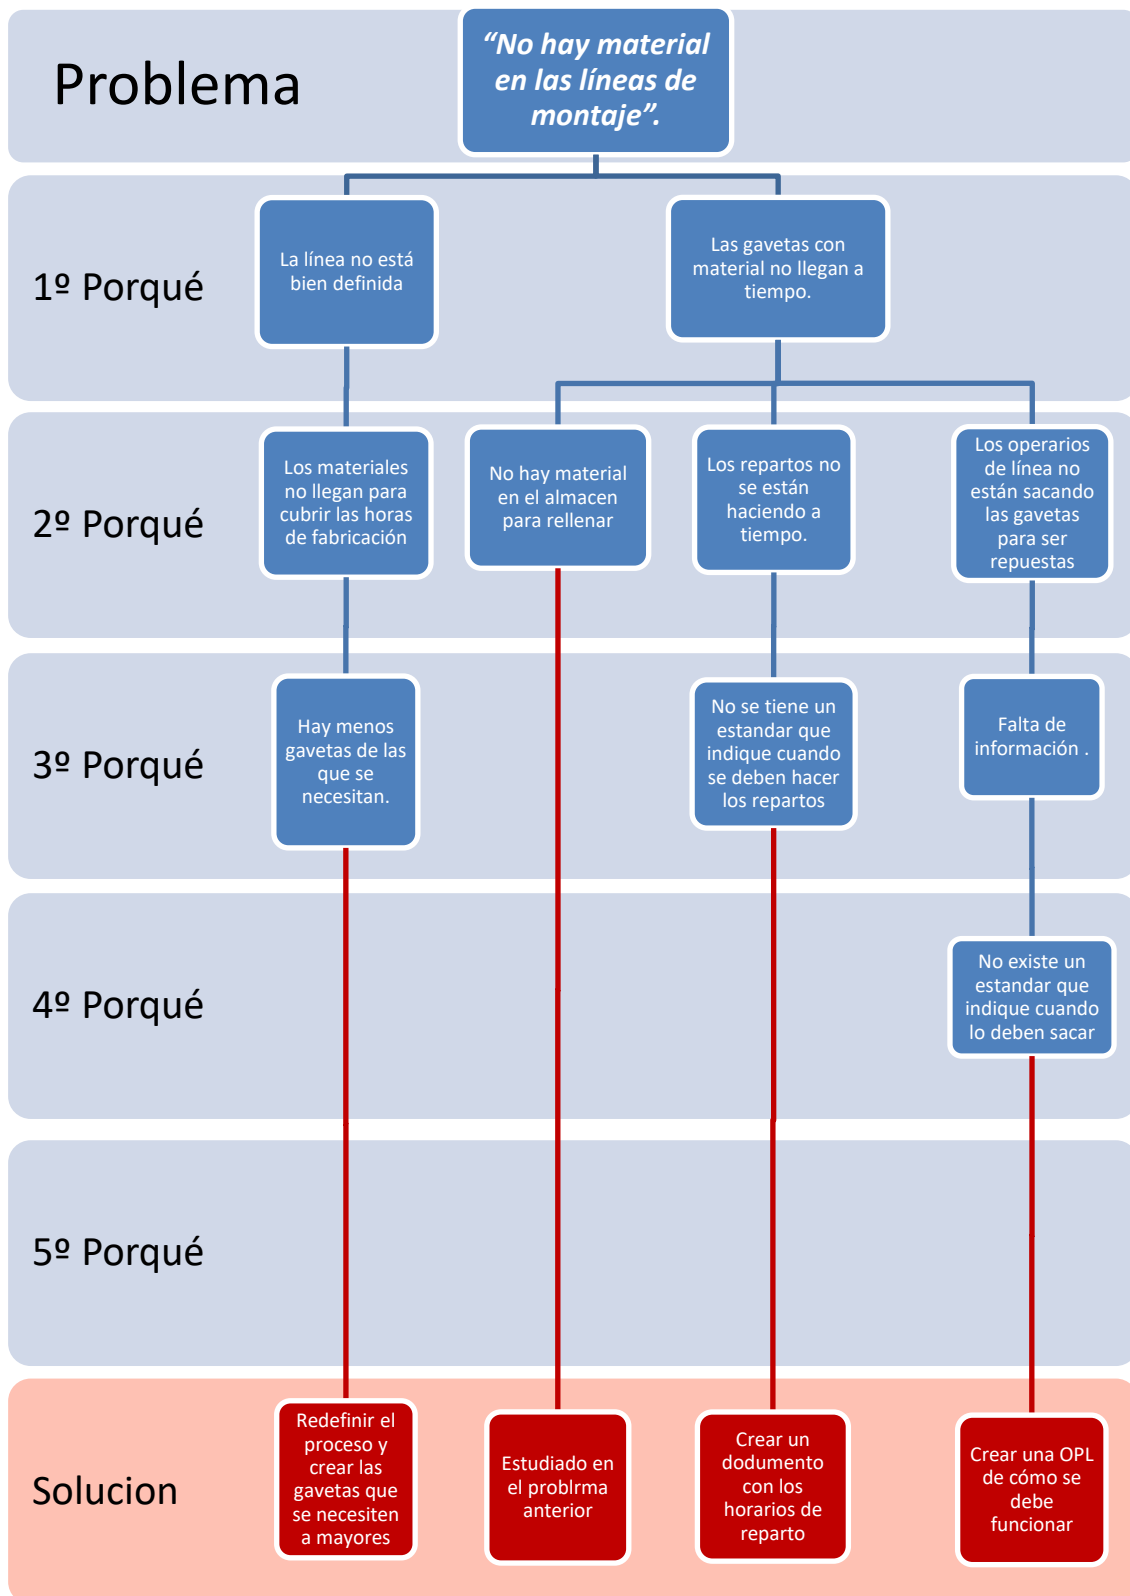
Problema

“No hay material en las líneas de montaje”.

1º Porqué

La línea no está bien definida

Las gavetas con material no llegan a tiempo.

2º Porqué

Los materiales no llegan para cubrir las horas de fabricación

No hay material en el almacen para rellenar

Los repartos no se están haciendo a tiempo.

Los operarios de línea no están sacando las gavetas para ser repuestas

3º Porqué

Hay menos gavetas de las que se necesitan.

No se tiene un estandar que indique cuando se deben hacer los repartos

Falta de información .

4º Porqué

No existe un estandar que indique cuando lo deben sacar

5º Porqué

Solucion

Redefinir el proceso y crear las gavetas que se necesiten a mayores

Estudiado en el problrma anterior

Crear un dodumento con los horarios de reparto

Crear una OPL de cómo se debe funcionar